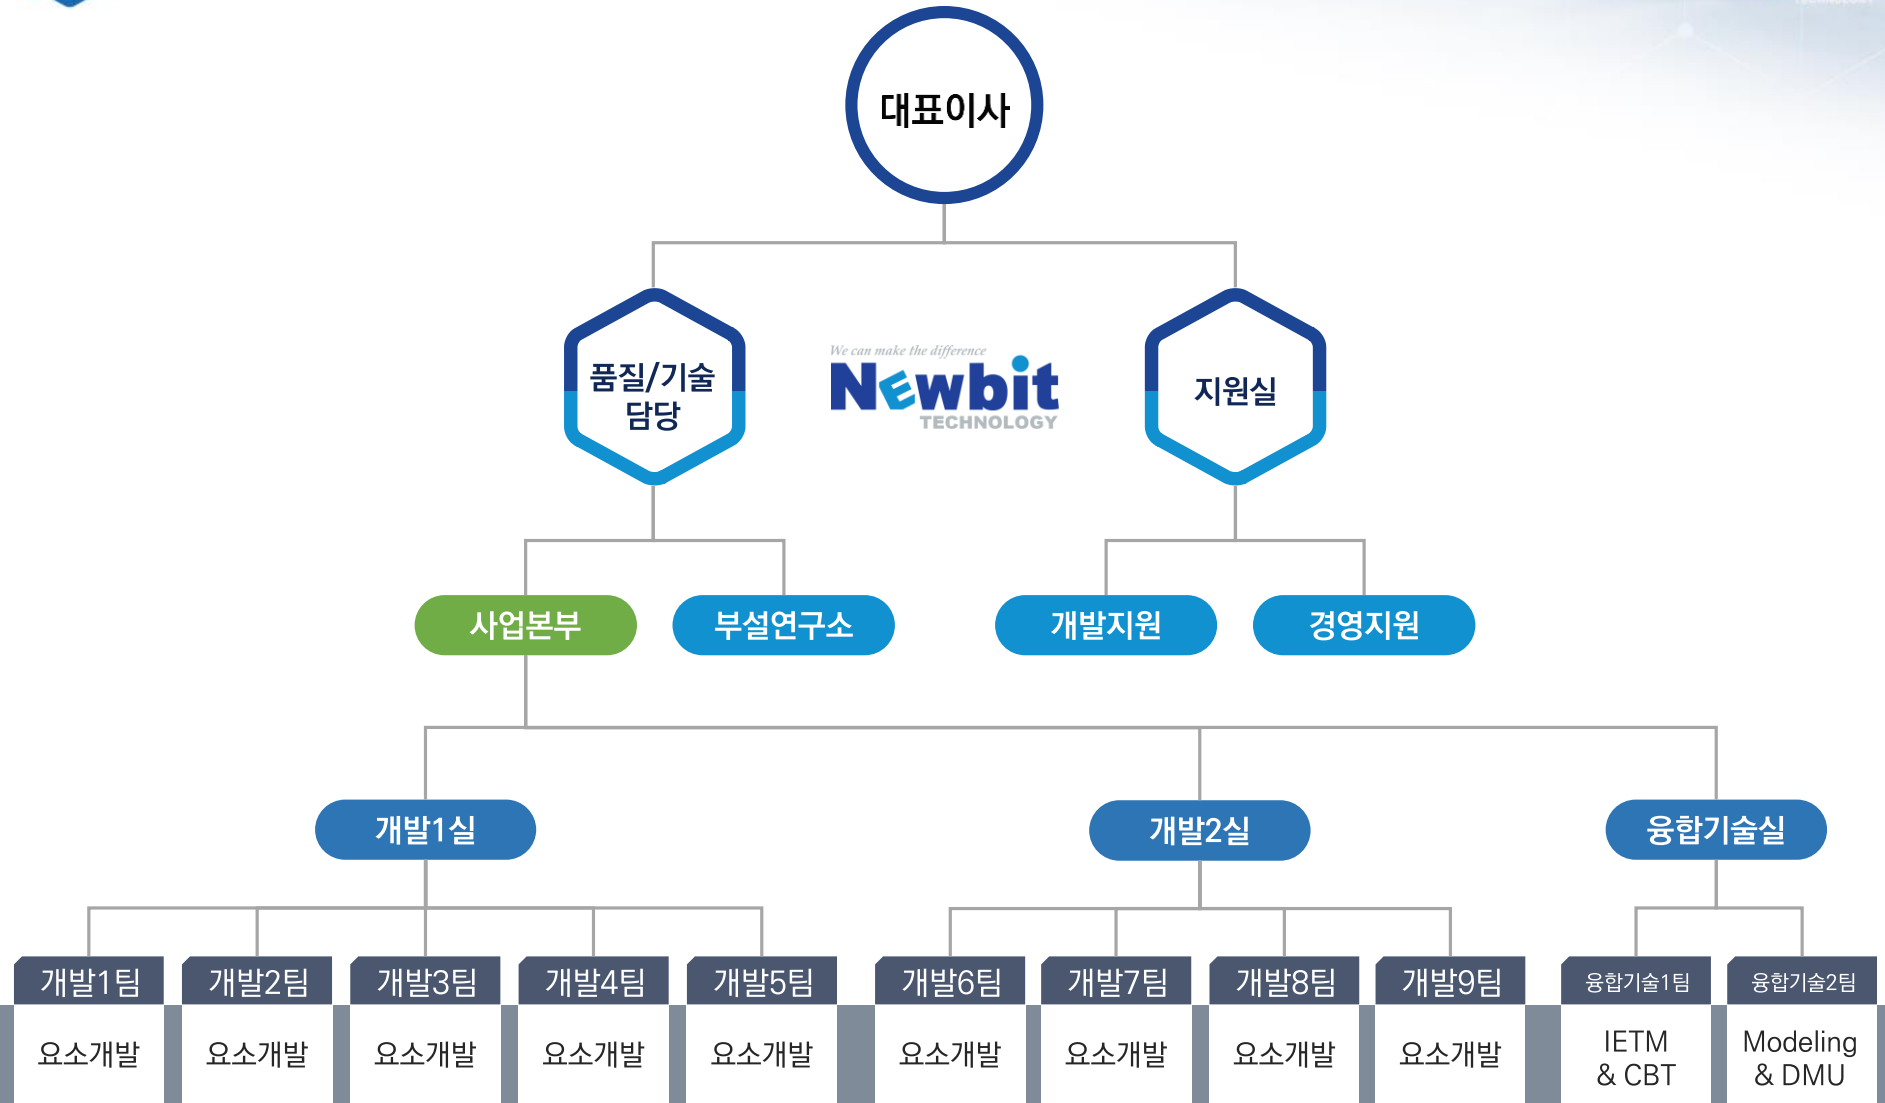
대표이사

품질/기술 담당

We can make the difference
Newbit
TECHNOLOGY

지원실

사업본부

부설연구소

개발지원

경영지원

개발1실

개발2실

융합기술실

| 개발1팀 | 개발2팀 | 개발3팀 | 개발4팀 | 개발5팀 | 개발6팀 | 개발7팀 | 개발8팀 | 개발9팀 | 융합기술1팀 | 융합기술2팀 |
|---|---|---|---|---|---|---|---|---|---|---|
| 요소개발 | 요소개발 | 요소개발 | 요소개발 | 요소개발 | 요소개발 | 요소개발 | 요소개발 | 요소개발 | IETM & CBT | Modeling & DMU |